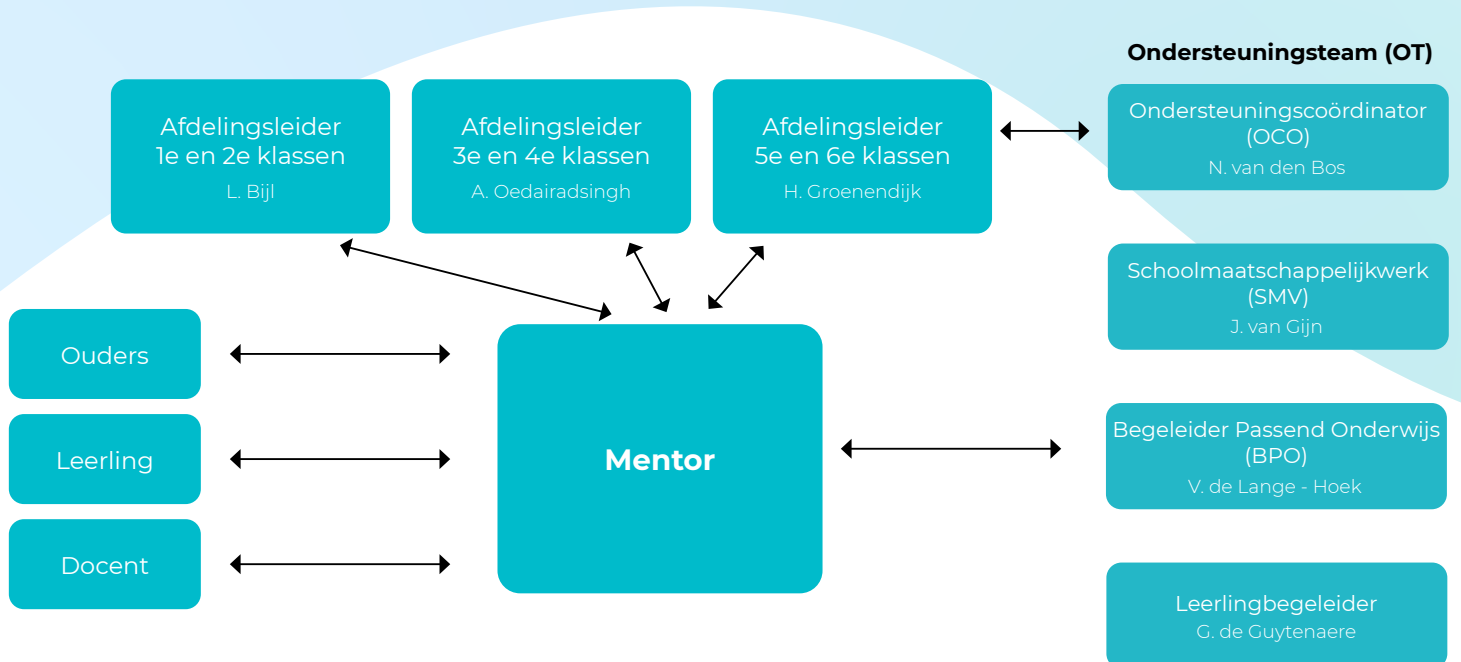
Ondersteuningsteam (OT)

Afdelingsleider
1e en 2e klassen
L. Bijl

Afdelingsleider
3e en 4e klassen
A. Oedairadsingh

Afdelingsleider
5e en 6e klassen
H. Groenendijk

Ondersteuningscoördinator
(OCO)
N. van den Bos

Schoolmaatschappelijkwerk
(SMV)
J. van Gijn

Ouders

Leerling

Docent

Mentor

Begeleider Passend Onderwijs
(BPO)
V. de Lange - Hoek

Leerlingbegeleider
G. de Guytenaere